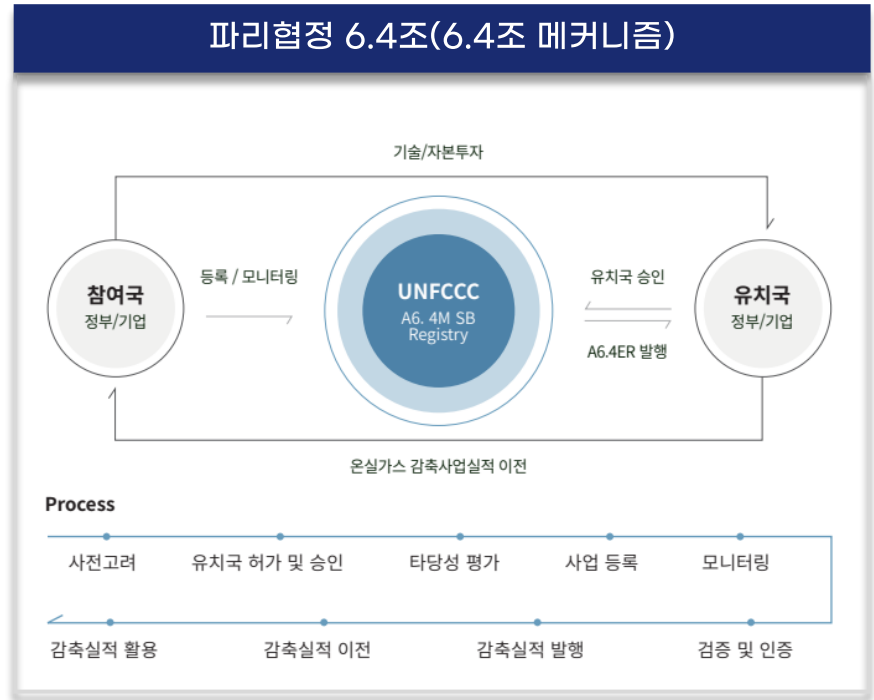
파리협정 6.4조(6.4조 메커니즘)

기술/자본투자

참여국
정부/기업

등록 / 모니터링

UNFCCC
A6. 4M SB
Registry

유치국 승인

A6.4ER 발행

유치국
정부/기업

온실가스 감축사업실적 이전

Process

사전고려
유치국 허가 및 승인
타당성 평가
사업 등록
모니터링

감축실적 활용
감축실적 이전
감축실적 발행
검증 및 인증